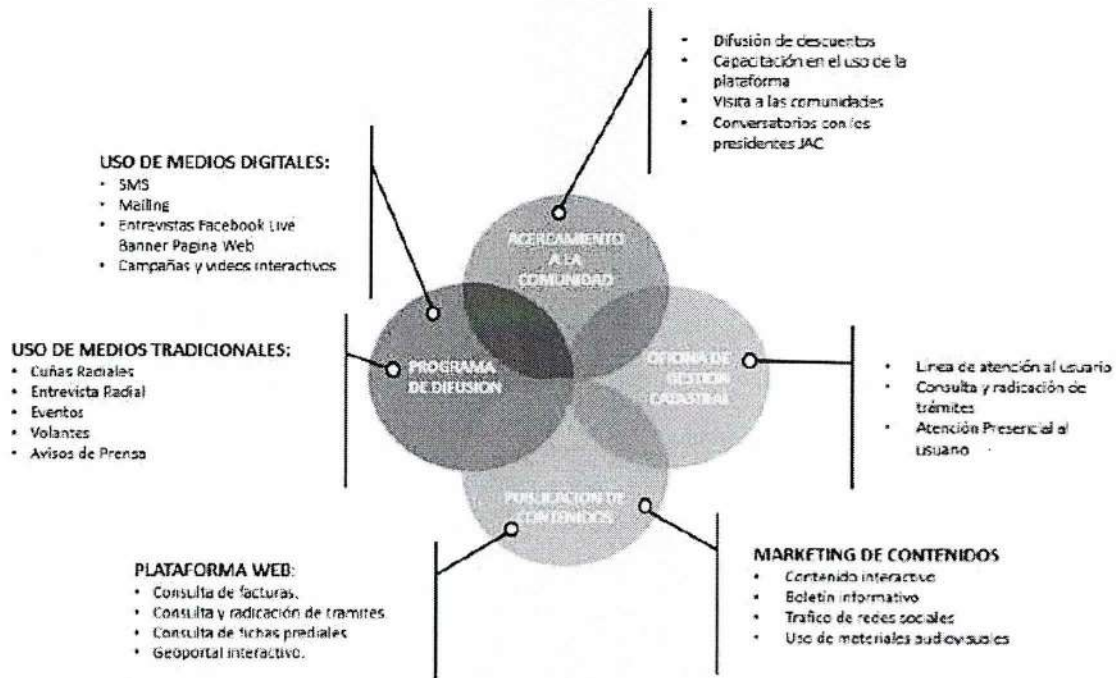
• Difusión de descuentos
• Capacitación en el uso de la plataforma
• Visita a las comunidades
• Conversatorios con los presidentes JAC

USO DE MEDIOS DIGITALES:
• SMS
• Mailing
• Entrevistas Facebook Live Banner Pagina Web
• Campañas y videos interactivos

ACERCAMIENTO A LA COMUNIDAD

USO DE MEDIOS TRADICIONALES:
• Cuñas Radiales
• Entrevista Radial
• Eventos
• Volantes
• Avisos de Prensa

PROGRAMA DE DIFUSION

OFICINA DE GESTION CATASTRAL

• Linea de atención al usuario
• Consulta y radicación de trámites
• Atención Presencial al usuario

PUBLICACION DE CONTENIDOS

PLATAFORMA WEB:
• Consulta de facturas.
• Consulta y radicación de tramites
• Consulta de fichas prediales
• Geoportal interactivo.

MARKETING DE CONTENIDOS
• Contenido interactivo
• Boletin informativo
• Trafico de redes sociales
• Uso de materiales audiovisuales